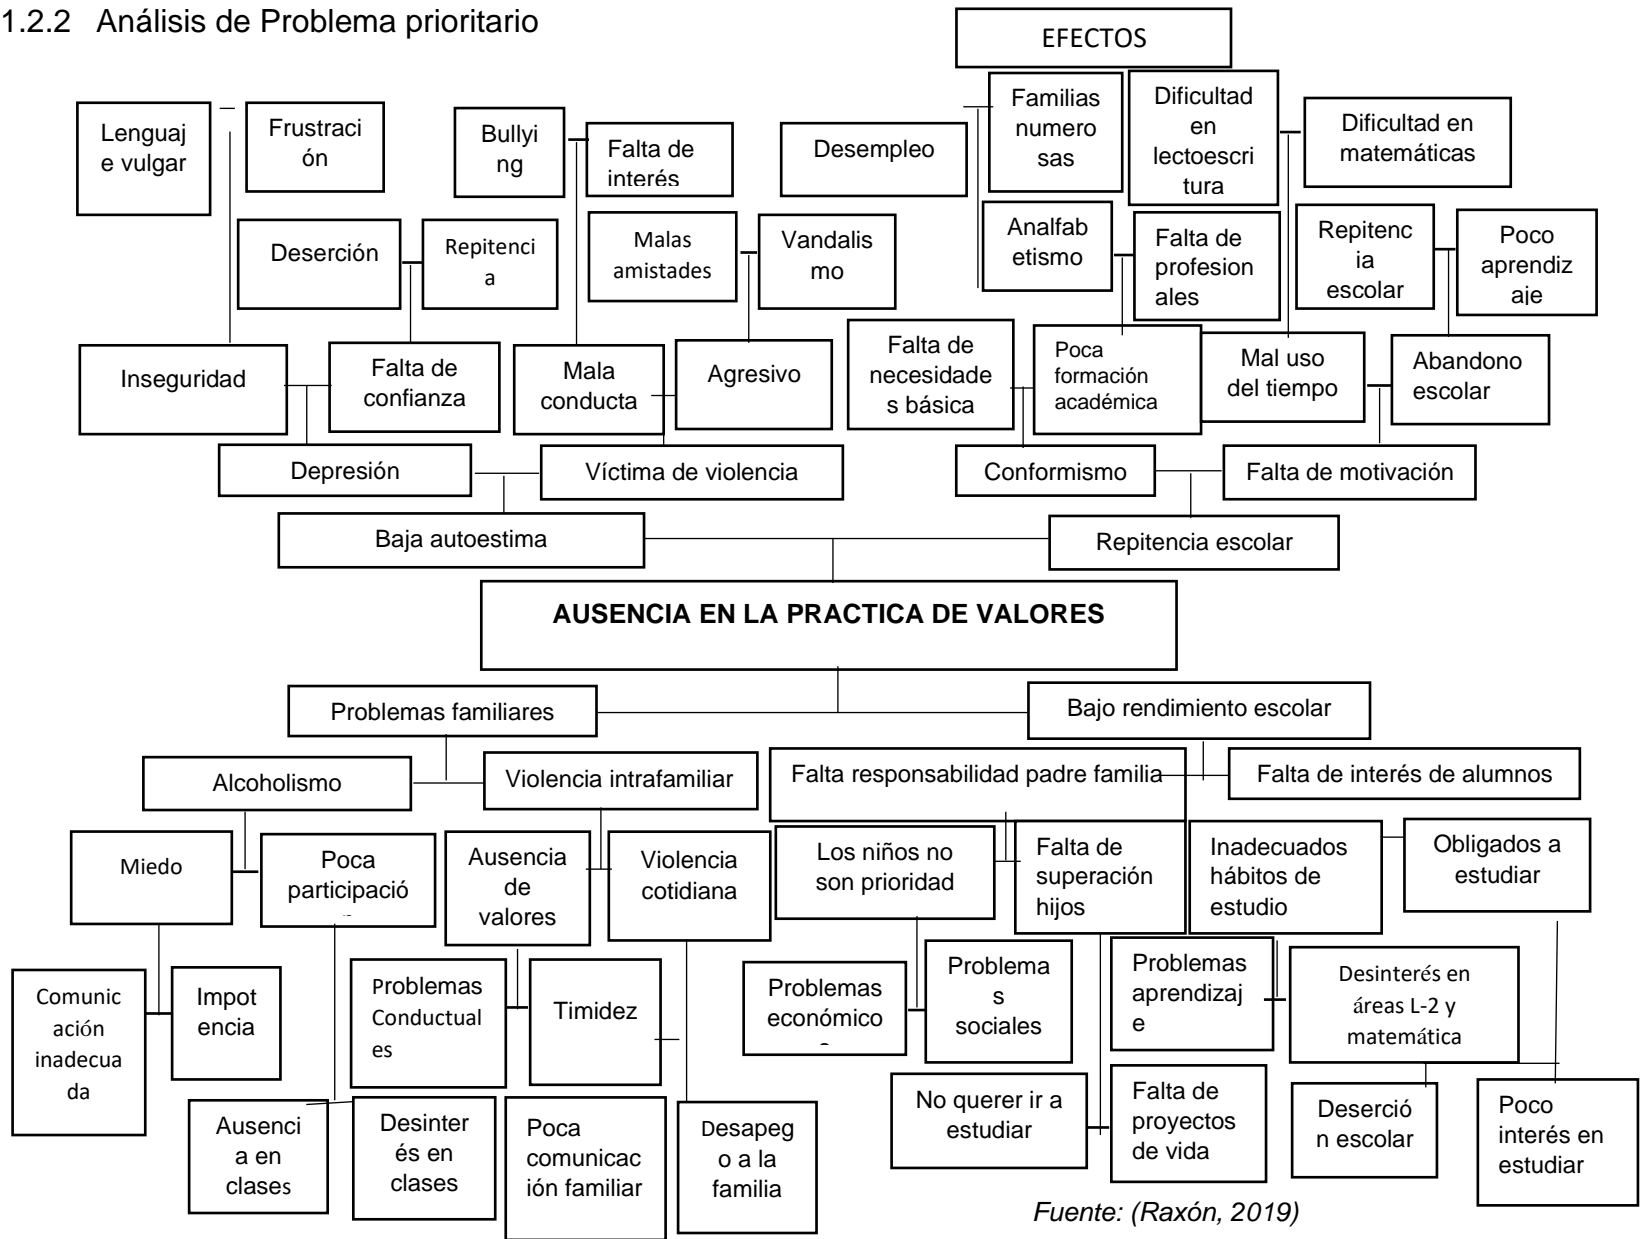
1.2.2 Análisis de Problema prioritario

EFECTOS

Lenguaje vulgar

Frustración

Bullying

Falta de interés

Desempleo

Familias numerosas

Dificultad en lectoescritura

Dificultad en matemáticas

Deserción

Repitencia

Malas amistades

Vandalismo

Analfabetismo

Falta de profesionales

Repitencia escolar

Poco aprendizaje

Inseguridad

Falta de confianza

Mala conducta

Agresivo

Falta de necesidades básica

Poca formación académica

Mal uso del tiempo

Abandono escolar

Depresión

Víctima de violencia

Conformismo

Falta de motivación

Baja autoestima

Repitencia escolar

AUSENCIA EN LA PRACTICA DE VALORES

Problemas familiares

Bajo rendimiento escolar

Alcoholismo

Violencia intrafamiliar

Falta responsabilidad padre familia

Falta de interés de alumnos

Miedo

Poca participación

Ausencia de valores

Violencia cotidiana

Los niños no son prioridad

Falta de superación hijos

Inadecuados hábitos de estudio

Obligados a estudiar

Comunicación inadecuada

Impotencia

Problemas Conductuales

Timidez

Problemas económicos

Problemas sociales

Problemas aprendizaje

Desinterés en áreas L-2 y matemática

Ausencia en clases

Desinterés en clases

Poca comunicación familiar

Desapego a la familia

No querer ir a estudiar

Falta de proyectos de vida

Deserción escolar

Poco interés en estudiar

Fuente: (Raxón, 2019)